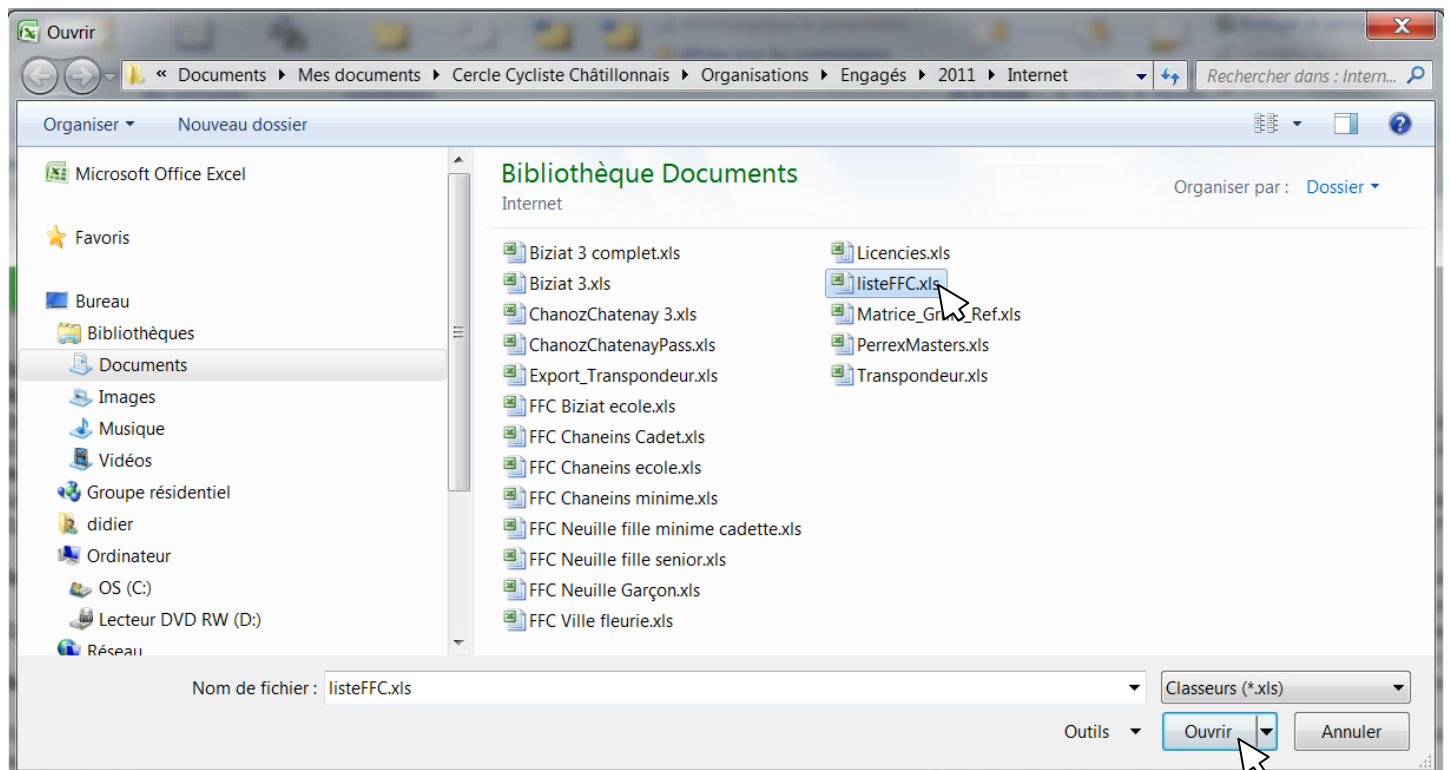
Ouvrir

« Documents ▸ Mes documents ▸ Cercle Cycliste Châtillonnais ▸ Organisations ▸ Engagés ▸ 2011 ▸ Internet

Rechercher dans : Intern...

Organiser ▾ Nouveau dossier

Microsoft Office Excel

Favoris

Bureau
Bibliothèques
Documents
Images
Musique
Vidéos
Groupe résidentiel
didier
Ordinateur
OS (C:)
Lecteur DVD RW (D:)
Réseau

Bibliothèque Documents
Internet

Organiser par : Dossier ▾

Biziat 3 complet.xls
Biziat 3.xls
ChanozChatenay 3.xls
ChanozChatenayPass.xls
Export_Transpondeur.xls
FFC Biziat ecole.xls
FFC Chaneins Cadet.xls
FFC Chaneins ecole.xls
FFC Chaneins minime.xls
FFC Neuille fille minime cadette.xls
FFC Neuille fille senior.xls
FFC Neuille Garçon.xls
FFC Ville fleurie.xls

Licencies.xls
listeFFC.xls
Matrice_Gr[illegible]_Ref.xls
PerrexMasters.xls
Transpondeur.xls

Nom de fichier : listeFFC.xls

Classeurs (*.xls)

Outils ▾

Ouvrir

Annuler